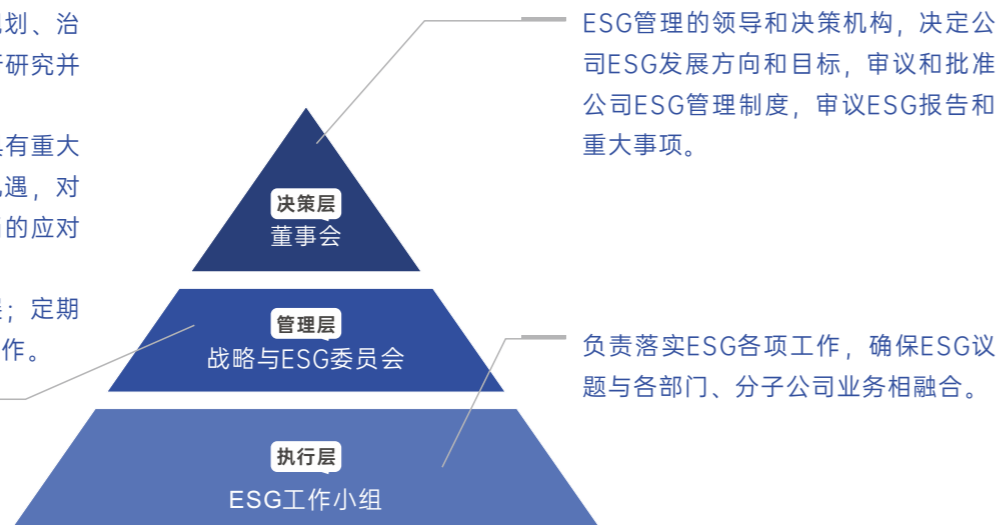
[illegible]划、治
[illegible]研究并

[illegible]有重大
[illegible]遇，对
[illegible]的应对

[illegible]；定期
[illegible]作。

ESG管理的领导和决策机构，决定公司ESG发展方向和目标，审议和批准公司ESG管理制度，审议ESG报告和重大事项。

决策层
董事会

管理层
战略与ESG委员会

负责落实ESG各项工作，确保ESG议题与各部门、分子公司业务相融合。

执行层
ESG工作小组